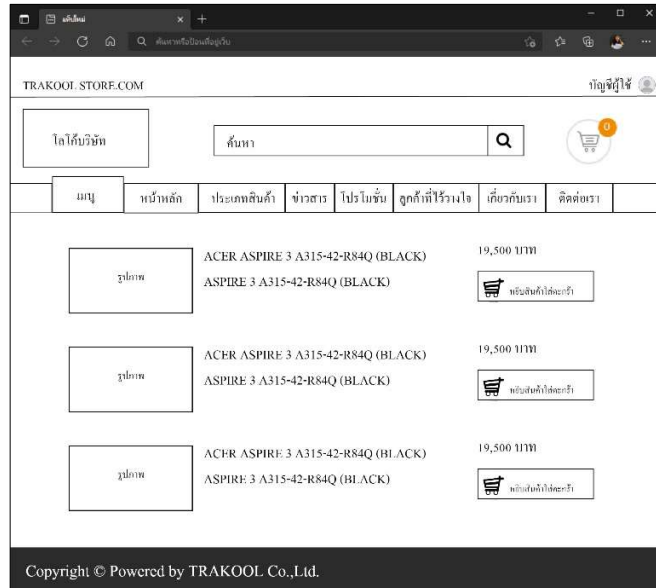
แท็บใหม่
ค้นหาหรือป้อนที่อยู่เว็บ

TRAKOOL STORE.COM
บัญชีผู้ใช้

โลโก้บริษัท
ค้นหา
0

เมนู | หน้าหลัก | ประเภทสินค้า | ข่าวสาร | โปรโมชั่น | ลูกค้าที่ไว้วางใจ | เกี่ยวกับเรา | ติดต่อเรา

รูปภาพ
ACER ASPIRE 3 A315-42-R84Q (BLACK)
ASPIRE 3 A315-42-R84Q (BLACK)
19,500 บาท
หยิบสินค้าใส่ตะกร้า

รูปภาพ
ACER ASPIRE 3 A315-42-R84Q (BLACK)
ASPIRE 3 A315-42-R84Q (BLACK)
19,500 บาท
หยิบสินค้าใส่ตะกร้า

รูปภาพ
ACER ASPIRE 3 A315-42-R84Q (BLACK)
ASPIRE 3 A315-42-R84Q (BLACK)
19,500 บาท
หยิบสินค้าใส่ตะกร้า

Copyright © Powered by TRAKOOL Co.,Ltd.